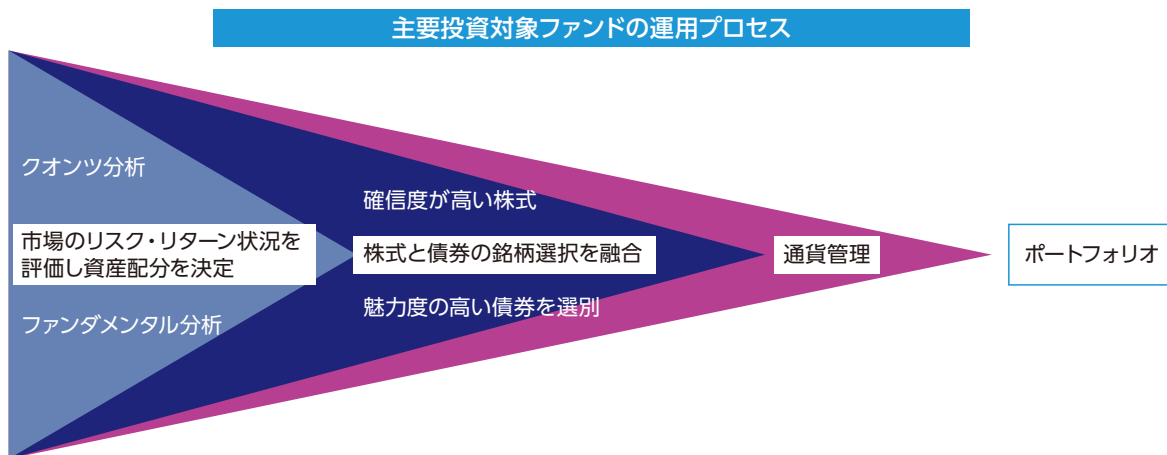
主要投資対象ファンドの運用プロセス

クオンツ分析

市場のリスク・リターン状況を評価し資産配分を決定

ファンダメンタル分析

確信度が高い株式

株式と債券の銘柄選択を融合

魅力度の高い債券を選別

通貨管理

ポートフォリオ